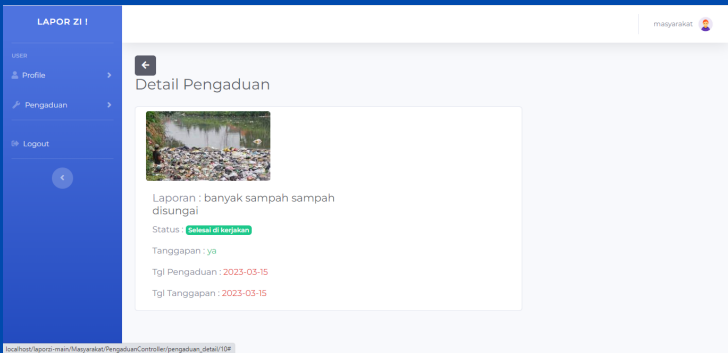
LAPOR ZI !

USER

Profile

Pengaduan

Logout

masyarakat

Detail Pengaduan

Laporan : banyak sampah sampah disungai

Status : Selesai di kerjakan

Tanggapan : ya

Tgl Pengaduan : 2023-03-15

Tgl Tanggapan : 2023-03-15

localhost/laporzi-main/Masyarakat/PengaduanController/pengaduan_detail/10#